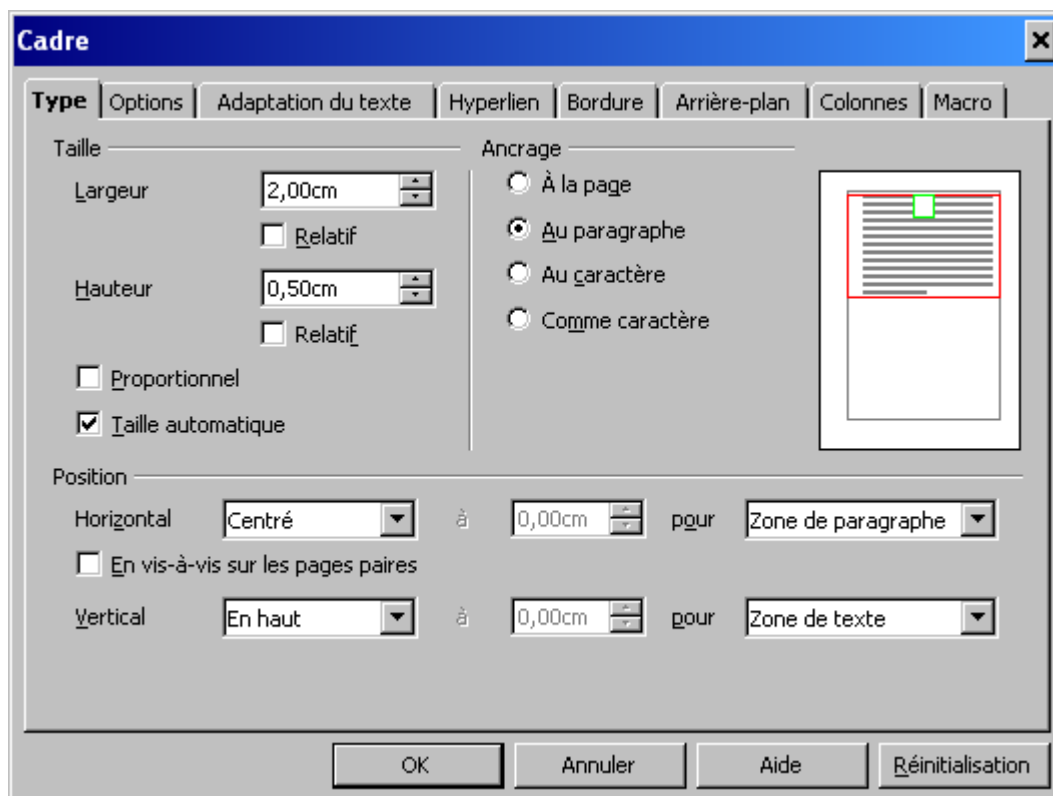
Cadre

Type | Options | Adaptation du texte | Hyperlien | Bordure | Arrière-plan | Colonnes | Macro

Taille

Largeur 2,00cm

Relatif

Hauteur 0,50cm

Relatif

Proportionnel

Taille automatique

Ancrage

À la page

Au paragraphe

Au caractère

Comme caractère

Position

Horizontal Centré à 0,00cm pour Zone de paragraphe

En vis-à-vis sur les pages paires

Vertical En haut à 0,00cm pour Zone de texte

OK Annuler Aide Réinitialisation